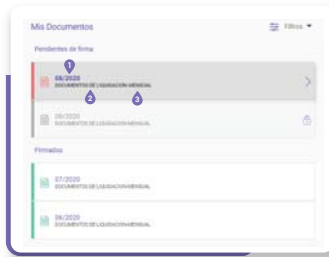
Mis Documentos

Filtros

Pendientes de firma

1
08/2020
DOCUMENTOS DE LIQUIDACION MENSUAL
2 3

09/2020
DOCUMENTOS DE LIQUIDACION MENSUAL

Firmados

07/2020
DOCUMENTOS DE LIQUIDACION MENSUAL

06/2020
DOCUMENTOS DE LIQUIDACION MENSUAL